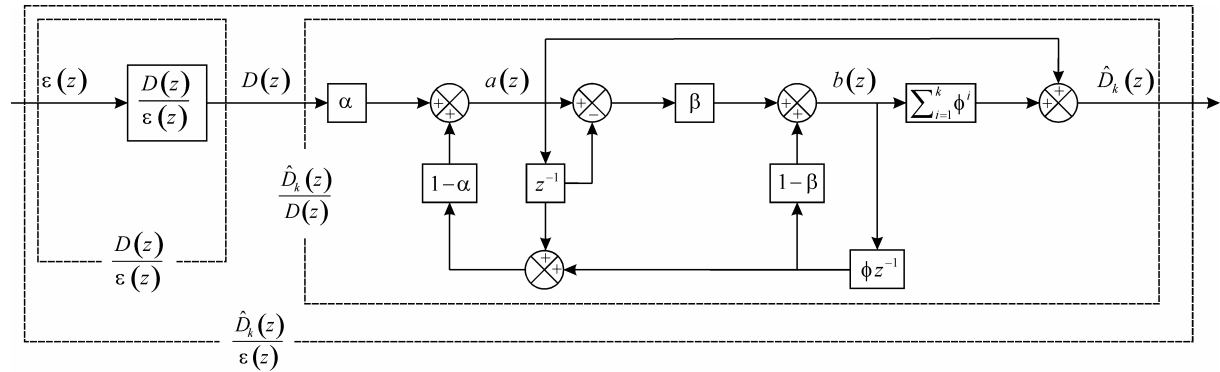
$\varepsilon(z)$

$\frac{D(z)}{\varepsilon(z)}$

$D(z)$

$\alpha$

$+$ $+$

$a(z)$

$+$ $-$

$\beta$

$+$ $+$

$b(z)$

$\sum_{i=1}^{k}\phi^{i}$

$+$ $+$

$\hat{D}_k(z)$

$\frac{\hat{D}_k(z)}{D(z)}$

$1-\alpha$

$z^{-1}$

$1-\beta$

$+$ $+$

$\phi z^{-1}$

$\frac{D(z)}{\varepsilon(z)}$

$\frac{\hat{D}_k(z)}{\varepsilon(z)}$